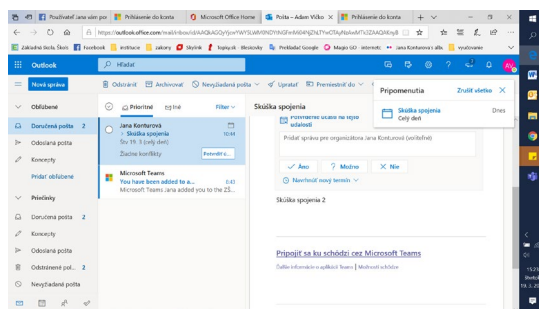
Používateľ Jana sám pre | Prihlásenie do konta | Microsoft Office Home | Pošta – Adam Vilko | Prihlásenie do konta

https://outlook.office.com/mail/inbox/id/AAQkAGQyYjcwYWY5LWI0NDYtNGFmNi04MjZhLTYwOTAyNjdxMTc3ZAAQANxyB

Základná škola, Škols | Facebook | Inštitúcie | zákony | Skylink | Topky.sk - Hlavičky | Prekladač Google | Magio GO - internetc | Jana Konturová's albu | vyučovanie

Outlook

Hľadať

Nová správa

Odstrániť | Archivovať | Nevyžiadaná pošta | Upratať | Premiestniť do

Obľúbené

Doručená pošta 2

Odoslaná pošta

Koncepty

Pridať obľúbené

Priečinky

Doručená pošta 2

Koncepty

Odoslaná pošta

Odstránené pol... 2

Nevyžiadaná pošta

Prioritné | Iné | Filter

Jana Konturová
Skúška spojenia
Št 19. 3 (celý deň)
Žiadne konflikty | Potvrdiť o...
10:44

Microsoft Teams
You have been added to a...
Microsoft Teams Jana added you to the ZŠ...
8:43

Skúška spojenia

Potvrdiť účasť na tejto udalosti

Pridať správu pre organizátora Jana Konturová (voliteľné)

Áno | Možno | Nie

Navrhnúť nový termín

Skúška spojenia 2

Pripojiť sa ku schôdzi cez Microsoft Teams

Ďalšie informácie o aplikácii Teams | Možnosti schôdze

Pripomenutia | Zrušiť všetko

Skúška spojenia
Celý deň
Dnes